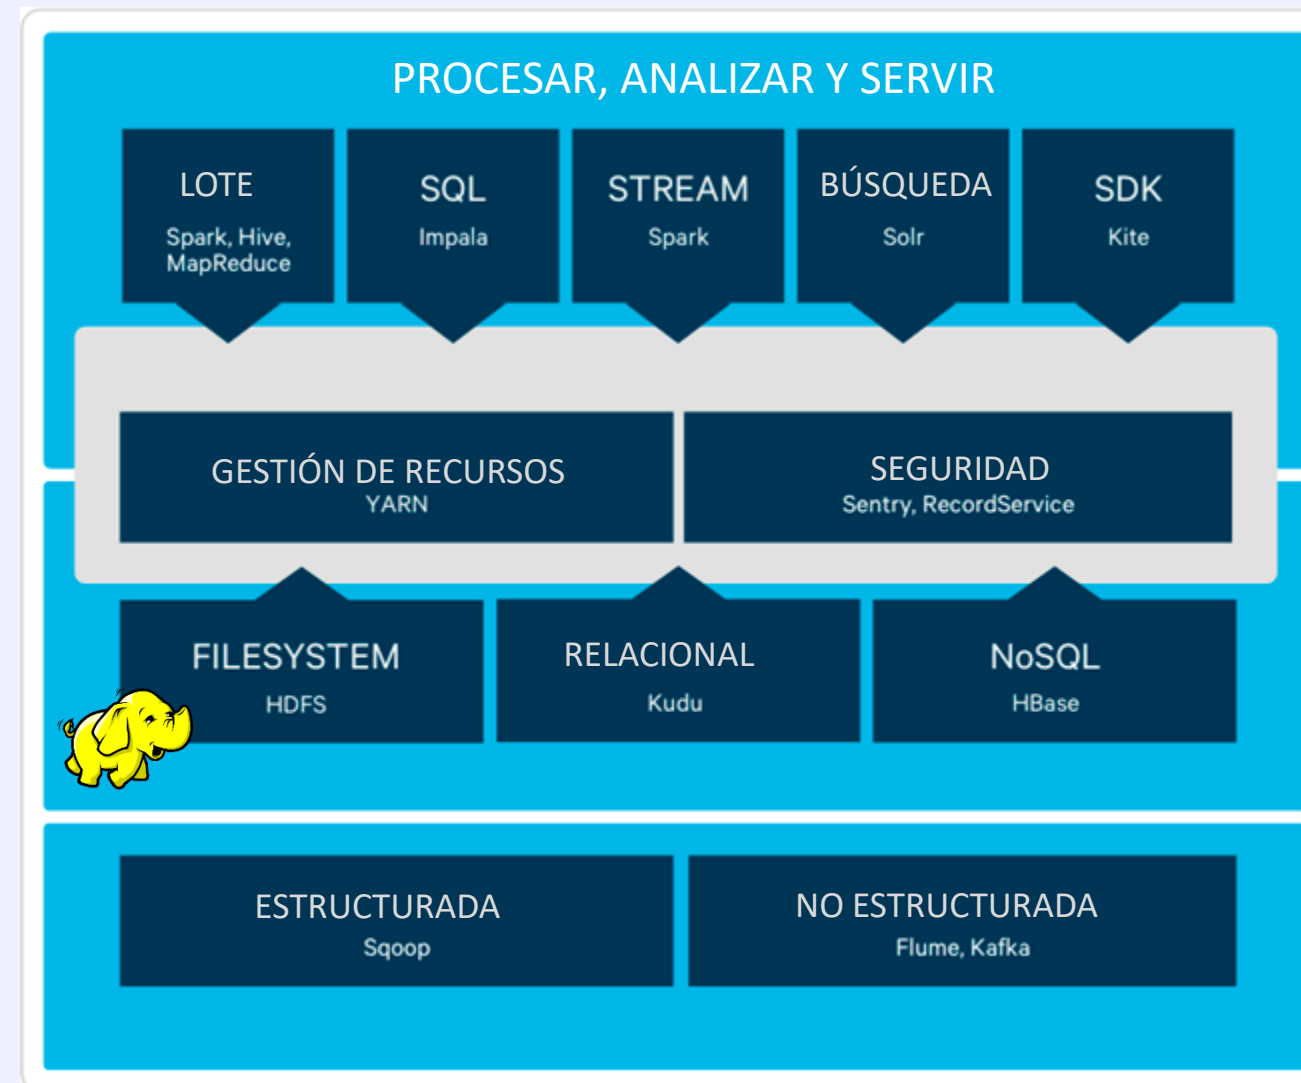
PROCESAR, ANALIZAR Y SERVIR

LOTE
Spark, Hive, MapReduce

SQL
Impala

STREAM
Spark

BÚSQUEDA
Solr

SDK
Kite

GESTIÓN DE RECURSOS
YARN

SEGURIDAD
Sentry, RecordService

FILESYSTEM
HDFS

RELACIONAL
Kudu

NoSQL
HBase

ESTRUCTURADA
Sqoop

NO ESTRUCTURADA
Flume, Kafka